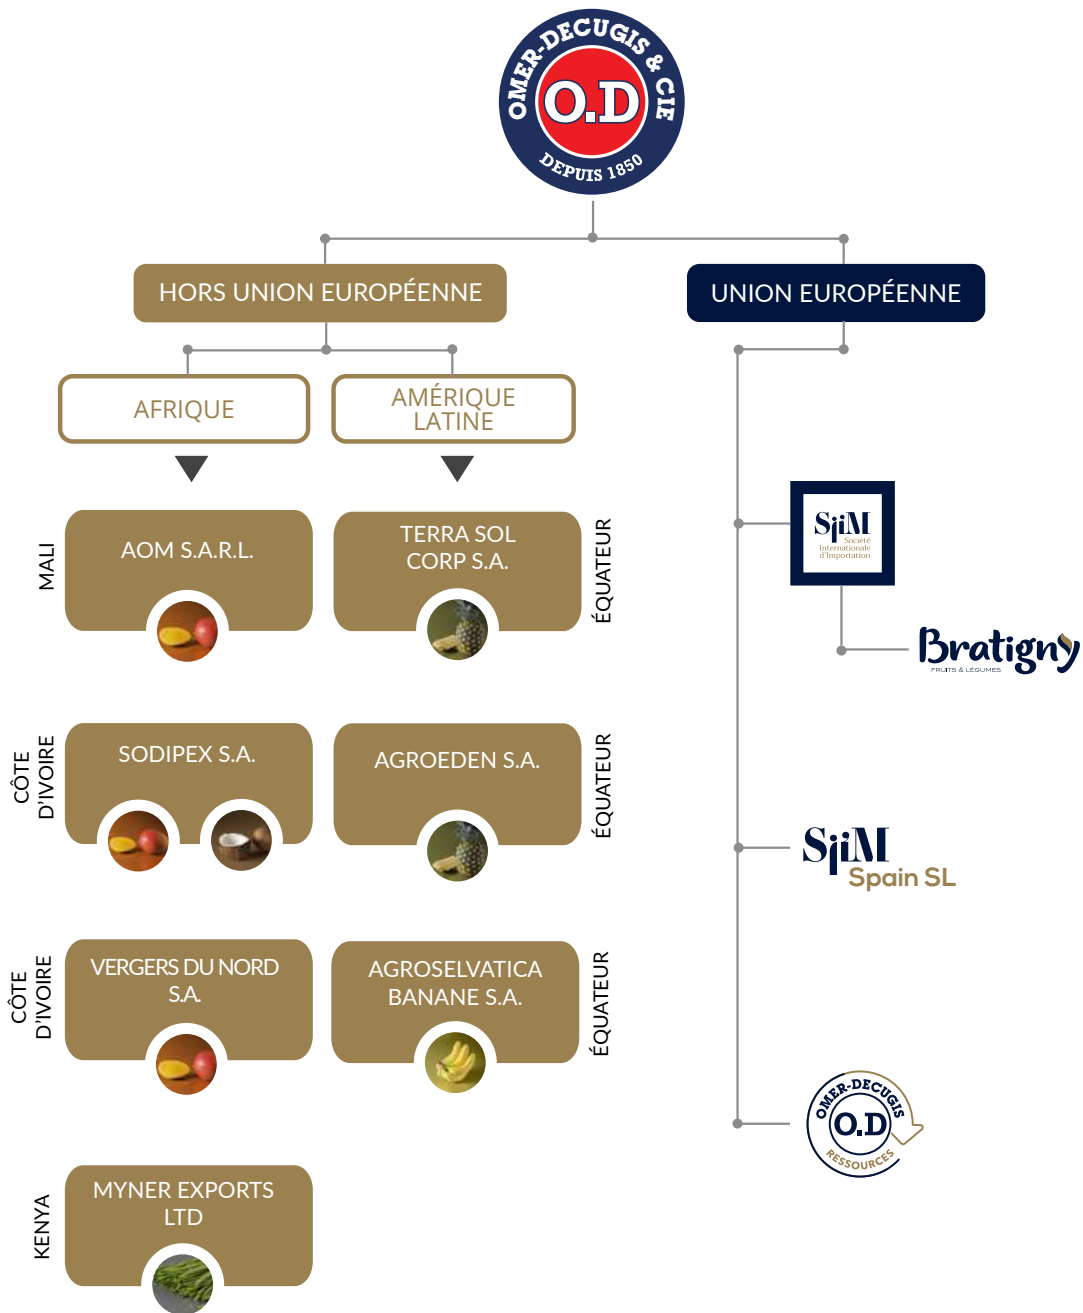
OMER-DECUGIS & CIE
O.D
DEPUIS 1850

HORS UNION EUROPÉENNE

UNION EUROPÉENNE

AFRIQUE

AMÉRIQUE LATINE

MALI
AOM S.A.R.L.

TERRA SOL CORP S.A.
ÉQUATEUR

SIIM
Société Internationale d'Importation

Bratigny
FRUITS & LÉGUMES

CÔTE D'IVOIRE
SODIPEX S.A.

AGROEDEN S.A.
ÉQUATEUR

SIIM
Spain SL

CÔTE D'IVOIRE
VERGERS DU NORD S.A.

AGROSELVATICA BANANE S.A.
ÉQUATEUR

OMER-DECUGIS
O.D
RESSOURCES

KENYA
MYNER EXPORTS LTD